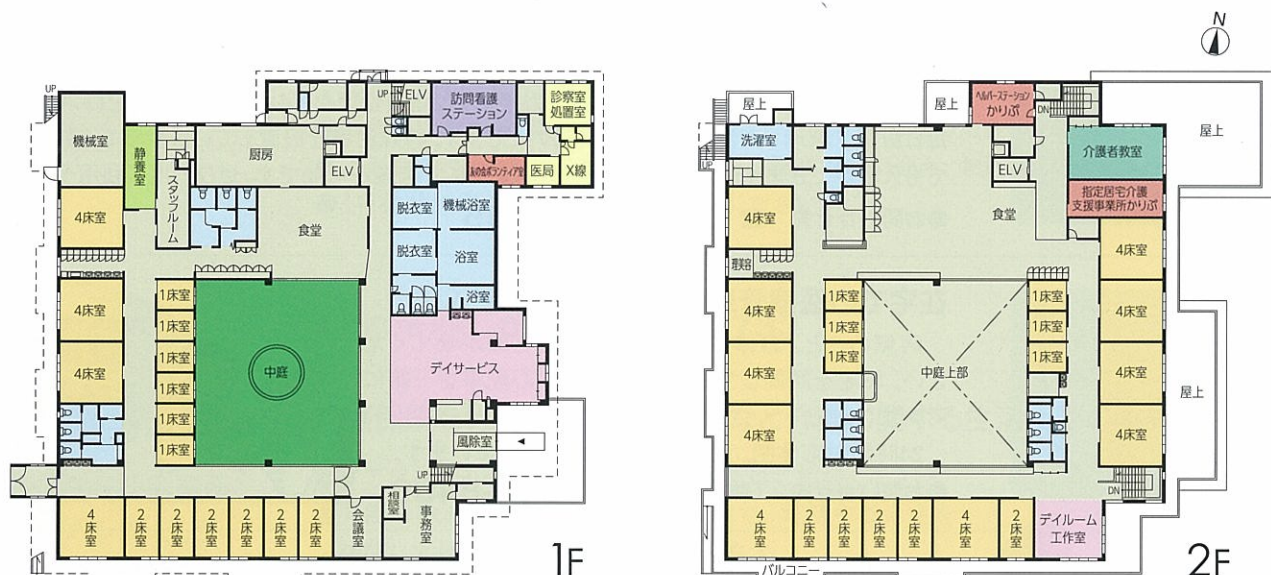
UP
UP
ELV
訪問看護ステーション
診察室
処置室
機械室
静養室
厨房
ELV
あゆみボランティア室
医局
X線
スタッフルーム
4床室
食堂
脱衣室
機械浴室
脱衣室
浴室
浴室
4床室
1床室
1床室
1床室
1床室
1床室
1床室
中庭
デイサービス
4床室
風除室
UP
4床室
2床室
2床室
2床室
2床室
2床室
2床室
会議室
相談室
事務室
1F

N
屋上
屋上
ヘルパーステーションかりぷ
DN
屋上
UP
洗濯室
介護者教室
ELV
指定居宅介護支援事業所かりぷ
4床室
食堂
4床室
倉庫
4床室
1床室
1床室
4床室
1床室
1床室
4床室
1床室
1床室
中庭上部
4床室
屋上
4床室
4床室
4床室
DN
4床室
2床室
2床室
2床室
2床室
4床室
2床室
デイルーム工作室
バルコニー
2F